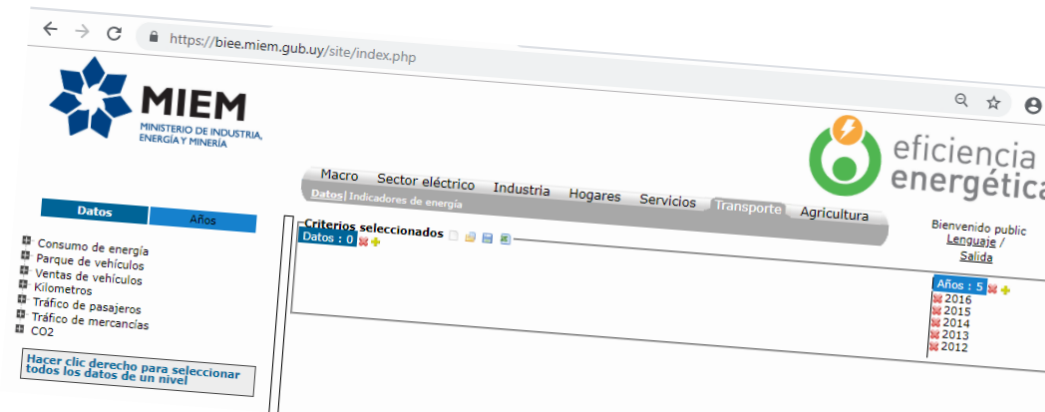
https://biee.miem.gub.uy/site/index.php

MIEM
MINISTERIO DE INDUSTRIA, ENERGÍA Y MINERÍA

eficiencia energética

Macro Sector eléctrico Industria Hogares Servicios Transporte Agricultura

Datos | Indicadores de energía

Bienvenido public
Lenguaje /
Salida

Datos Años

Consumo de energía
Parque de vehículos
Ventas de vehículos
Kilometros
Tráfico de pasajeros
Tráfico de mercancías
CO2

Hacer clic derecho para seleccionar todos los datos de un nivel

Criterios seleccionados
Datos : 0

Años : 5
2016
2015
2014
2013
2012